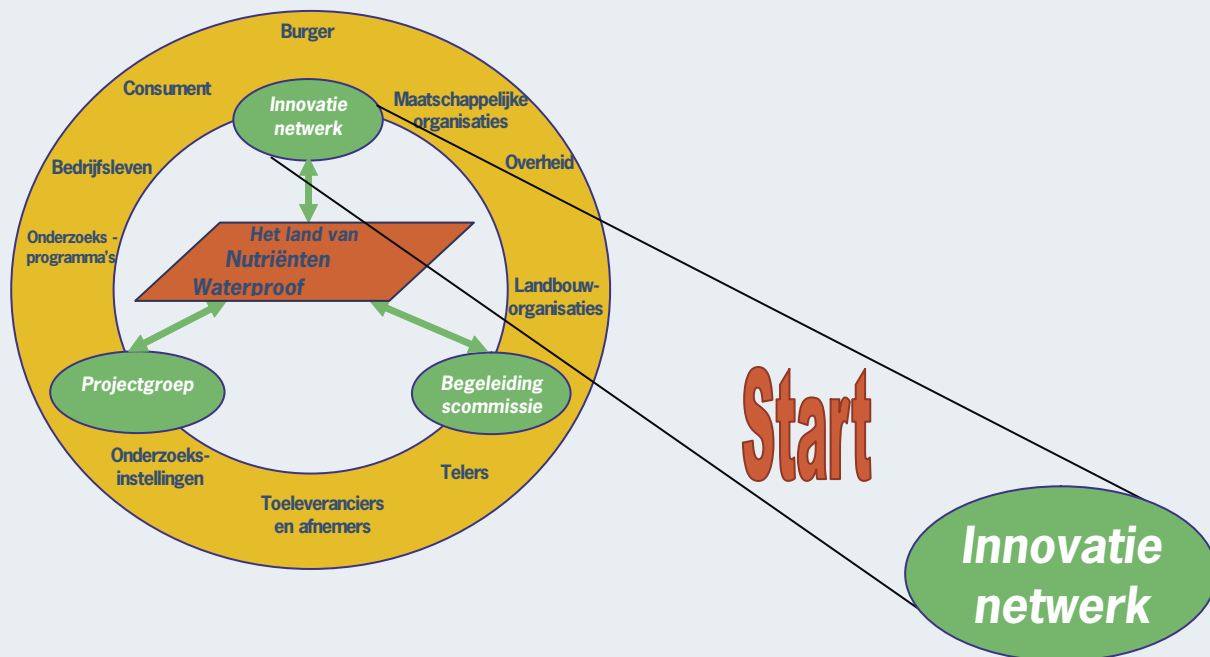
Burger

Consument

Innovatie netwerk

Maatschappelijke organisaties

Overheid

Bedrijfsleven

Onderzoeks - programma's

Het land van Nutriënten Waterproof

Landbouw-organisaties

Projectgroep

Begeleidingscommissie

Start

Onderzoeks-instellingen

Telers

Toeleveranciers en afnemers

Innovatie netwerk